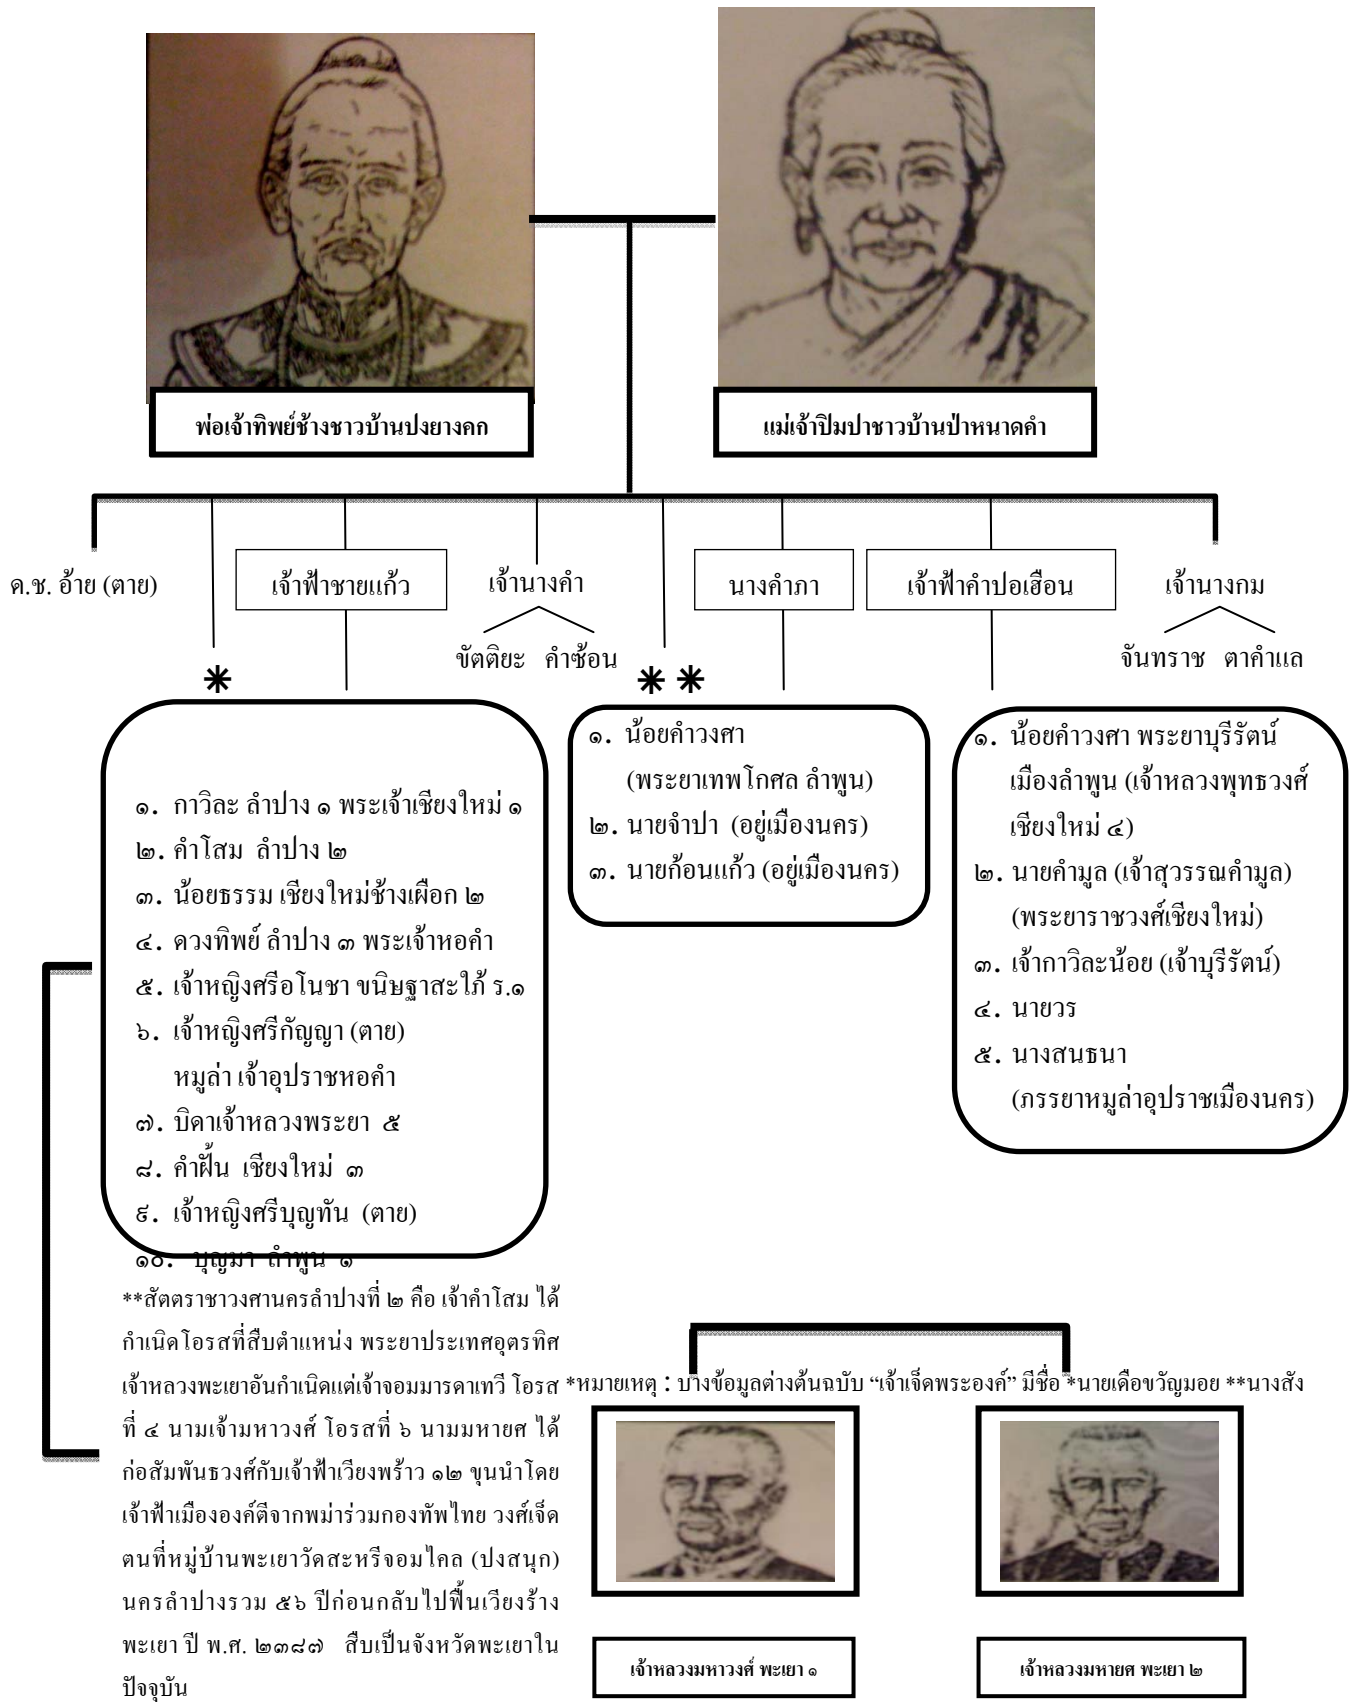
พ่อเจ้าทิพย์ช้างชาวบ้านปงยางคก

แม่เจ้าปิมปาชาวบ้านป่าหนาดคำ

ด.ช. อ้าย (ตาย)

เจ้าฟ้าชายแก้ว

เจ้านางคำ

ขัตติยะ คำซ้อน

นางคำภา

เจ้าฟ้าคำปอเฮือน

เจ้านางกม

จันทราช ตาคำแล

*

**

๑. กาวิละ ลำปาง ๑ พระเจ้าเชียงใหม่ ๑
๒. คำโสม ลำปาง ๒
๓. น้อยธรรม เชียงใหม่ช้างเผือก ๒
๔. ดวงทิพย์ ลำปาง ๓ พระเจ้าหอคำ
๕. เจ้าหญิงศรีอโนชา ขนิษฐาสะใภ้ ร.๑
๖. เจ้าหญิงศรีกัญญา (ตาย) หมูล่า เจ้าอุปราชหอคำ
๗. บิดาเจ้าหลวงพระยา ๕
๘. คำฝั้น เชียงใหม่ ๓
๙. เจ้าหญิงศรีบุญทัน (ตาย)
๑๐. บุญมา ลำพูน ๑

๑. น้อยคำวงศา (พระยาเทพโกศล ลำพูน)
๒. นายจำปา (อยู่เมืองนคร)
๓. นายก้อนแก้ว (อยู่เมืองนคร)

๑. น้อยคำวงศา พระยาบุรีรัตน์ เมืองลำพูน (เจ้าหลวงพุทธวงศ์ เชียงใหม่ ๔)
๒. นายคำมูล (เจ้าสุวรรณคำมูล) (พระยาราชวงศ์เชียงใหม่)
๓. เจ้ากาวิละน้อย (เจ้าบุรีรัตน์)
๔. นายวร
๕. นางสนธนา (ภรรยาหมูล่าอุปราชเมืองนคร)

**สัตตราชาวงศานครลำปางที่ ๒ คือ เจ้าคำโสม ได้กำเนิดโอรสที่สืบตำแหน่ง พระยาประเทศอุตรทิศ เจ้าหลวงพะเยาอันกำเนิดแต่เจ้าจอมมารดาเทวี โอรสที่ ๔ นามเจ้ามหาวงศ์ โอรสที่ ๖ นามมหายศ ได้ก่อสัมพันธวงศ์กับเจ้าฟ้าเวียงพร้าว ๑๒ ขุนนำโดยเจ้าฟ้าเมืององค์ตีจากพม่าร่วมกองทัพไทย วงศ์เจ็ดตนที่หมู่บ้านพะเยาวัดสะหรีจอมไคล (ปงสนุก) นครลำปางรวม ๕๖ ปีก่อนกลับไปฟื้นเวียงร้างพะเยา ปี พ.ศ. ๒๓๘๗ สืบเป็นจังหวัดพะเยาในปัจจุบัน

*หมายเหตุ : บางข้อมูลต่างต้นฉบับ "เจ้าเจ็ดพระองค์" มีชื่อ *นายเดือขวัญมอย **นางสัง

เจ้าหลวงมหาวงศ์ พะเยา ๑

เจ้าหลวงมหายศ พะเยา ๒